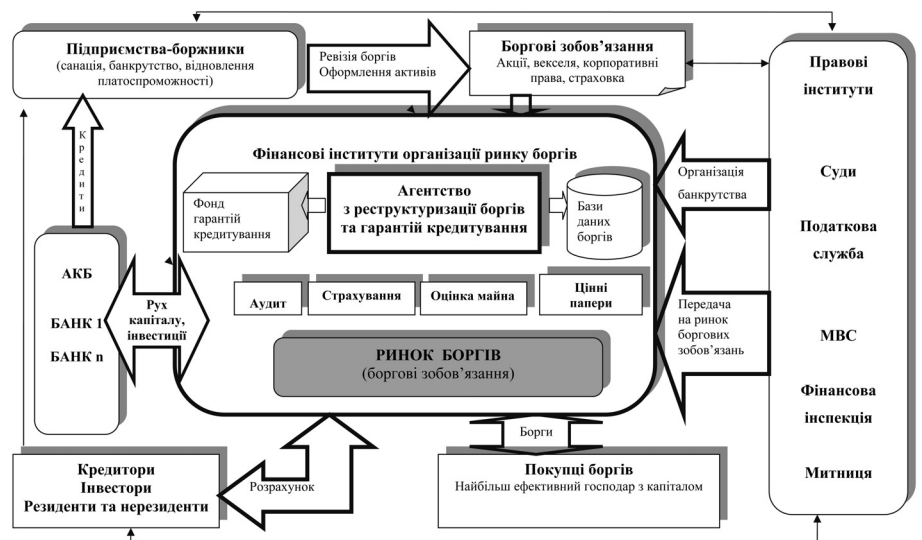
Підприємства-боржники
(санація, банкрутство, відновлення платоспроможності)

Ревізія боргів
Оформлення активів

Боргові зобов'язання
Акції, векселя, корпоративні права, страховка

Правові інститути

Кредити

Фінансові інститути організації ринку боргів

Фонд гарантій кредитування

Агентство з реструктуризації боргів та гарантій кредитування

Бази даних боргів

Організація банкрутства

Суди

Податкова служба

АКБ

БАНК 1

БАНК n

Рух капіталу, інвестиції

Аудит

Страхування

Оцінка майна

Цінні папери

Передача на ринок боргових зобов'язань

МВС

РИНОК БОРГІВ
(боргові зобов'язання)

Фінансова інспекція

Борги

Кредитори
Інвестори
Резиденти та нерезиденти

Розрахунок

Покупці боргів
Найбільш ефективний господар з капіталом

Митниця